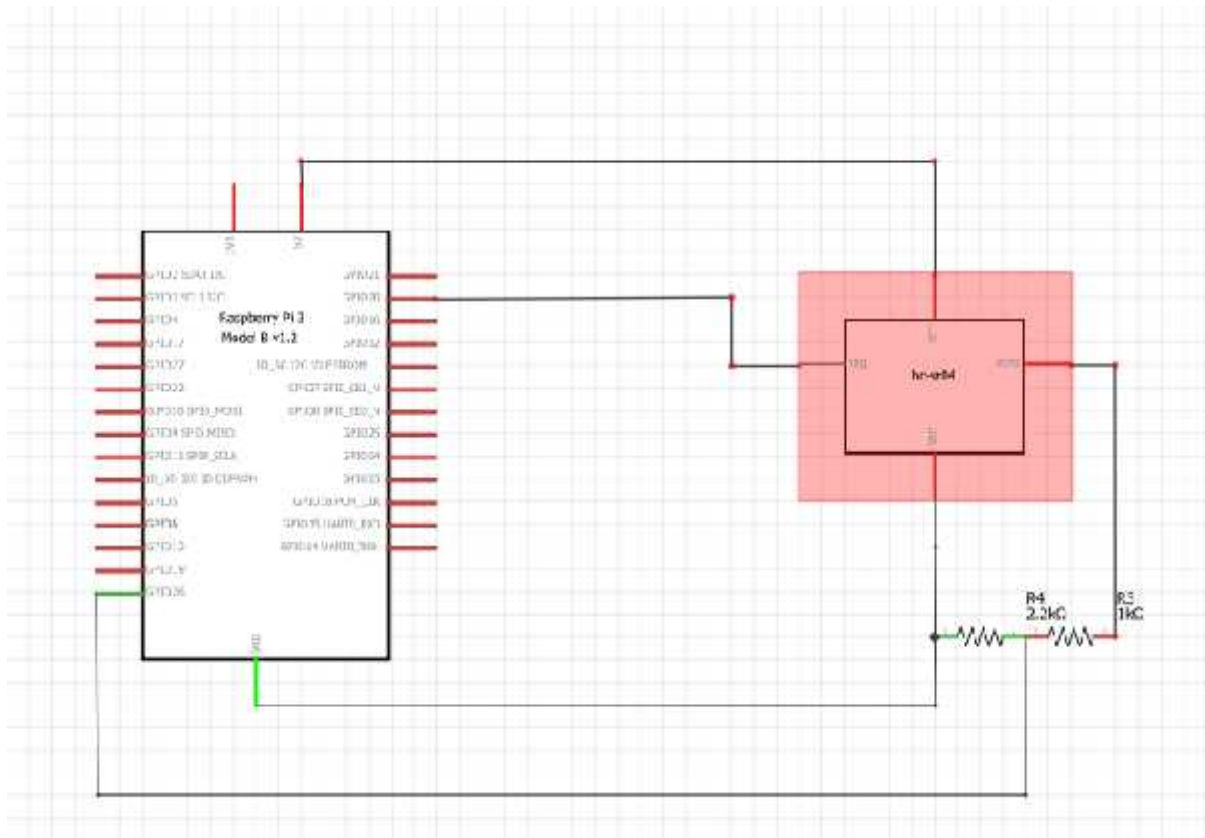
3V3
5V
GPIO2 SDA1 I2C
GPIO3 SCL1 I2C
GPIO4
GPIO17
GPIO27
GPIO22
GPIO10 SPI0_MOSI
GPIO9 SPI0_MISO
GPIO11 SPI0_SCLK
ID_SD I2C ID EEPROM
GPIO5
GPIO6
GPIO13
GPIO19
GPIO26
Raspberry Pi 3
Model B v1.2
GPIO21
GPIO20
GPIO16
GPIO12
ID_SC I2C ID EEPROM
GPIO7 SPI0_CE1_N
GPIO8 SPI0_CE0_N
GPIO25
GPIO24
GPIO23
GPIO18 PCM_CLK
GPIO15 UART0_RXD
GPIO14 UART0_TXD
GND
VCC
TRIG
hc-sr04
ECHO
GND
R4
2.2kΩ
R3
1kΩ